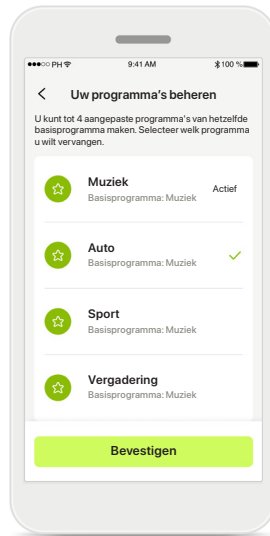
●●●○○ PH
9:41 AM
100 %

Uw programma's beheren

U kunt tot 4 aangepaste programma's van hetzelfde basisprogramma maken. Selecteer welk programma u wilt vervangen.

Muziek
Basisprogramma: Muziek
Actief

Auto
Basisprogramma: Muziek

Sport
Basisprogramma: Muziek

Vergadering
Basisprogramma: Muziek

Bevestigen